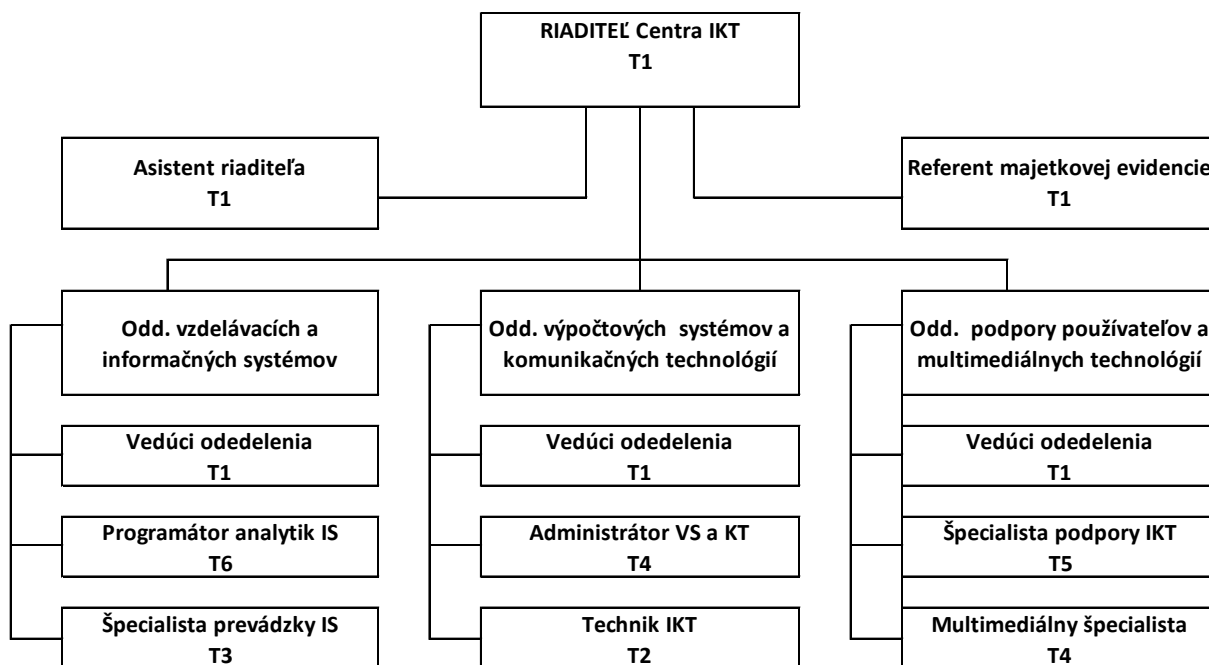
RIADITEĽ Centra IKT
T1

Asistent riaditeľa
T1

Referent majetkovej evidencie
T1

Odd. vzdelávacích a informačných systémov

Vedúci odedelenia
T1

Programátor analytik IS
T6

Špecialista prevádzky IS
T3

Odd. výpočtových systémov a komunikačných technológií

Vedúci odedelenia
T1

Administrátor VS a KT
T4

Technik IKT
T2

Odd. podpory používateľov a multimediálnych technológií

Vedúci odedelenia
T1

Špecialista podpory IKT
T5

Multimediálny špecialista
T4